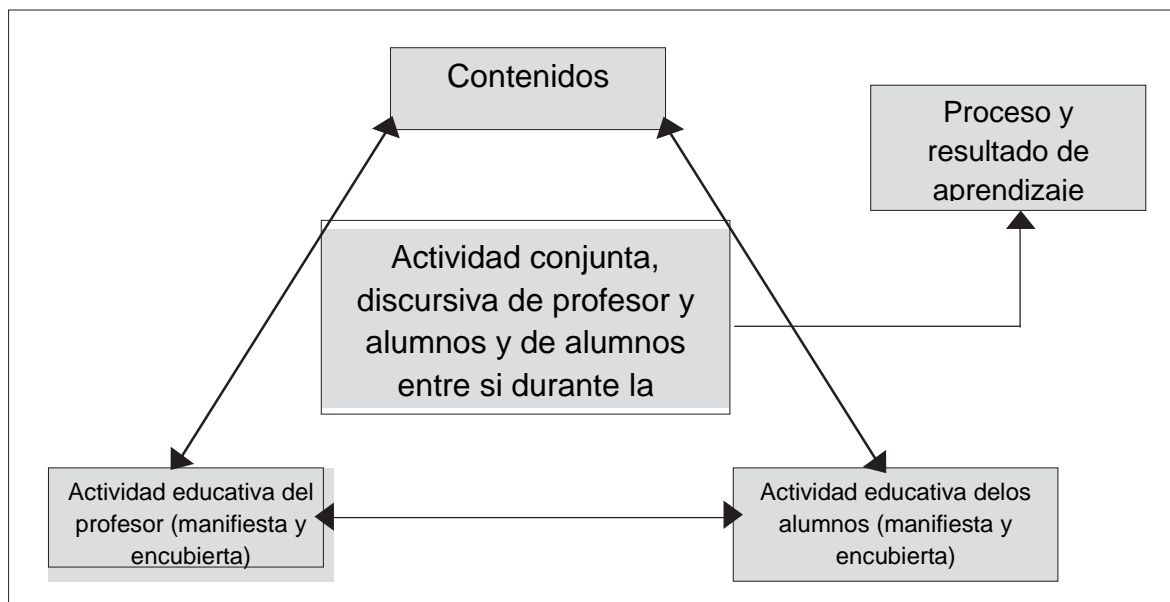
Contenidos

Proceso y resultado de aprendizaje

Actividad conjunta, discursiva de profesor y alumnos y de alumnos entre si durante la

Actividad educativa del profesor (manifiesta y encubierta)

Actividad educativa delos alumnos (manifiesta y encubierta)